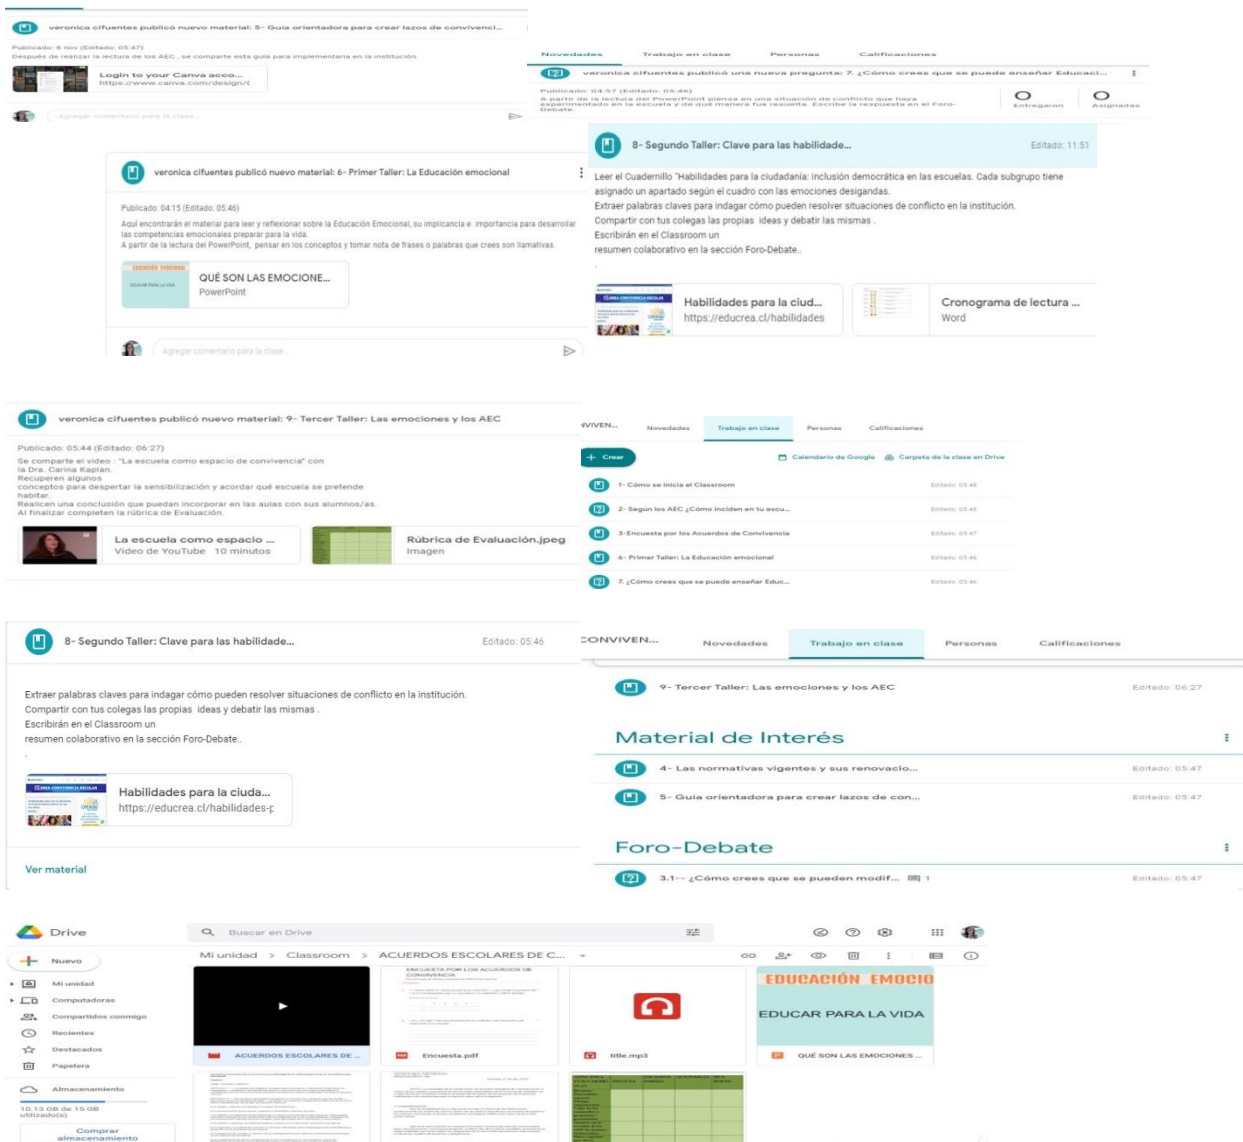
veronica cifuentes publicó nuevo material: 5- Guía orientadora para crear lazos de convivenci...

Publicado: 8 nov (Editado: 05:47)
Después de realizar la lectura de los AEC , se comparte esta guía para implementarla en la institución.

Login to your Canva acco...
https://www.canva.com/design/

Agregar comentario para la clase...

Novedades Trabajo en clase Personas Calificaciones

veronica cifuentes publicó una nueva pregunta: 7. ¿Cómo crees que se puede enseñar Educaci...

Publicado: 04:57 (Editado: 05:46)
A partir de la lectura del PowerPoint piensa en una situación de conflicto que haya experimentado en la escuela y de qué manera fue resuelta. Escribe la respuesta en el Foro-Debate.

0 Entregaron
0 Asignadas

veronica cifuentes publicó nuevo material: 6- Primer Taller: La Educación emocional

Publicado: 04:15 (Editado: 05:46)
Aquí encontrarán el material para leer y reflexionar sobre la Educación Emocional, su implicancia e importancia para desarrollar las competencias emocionales preparar para la vida.
A partir de la lectura del PowerPoint, pensar en los conceptos y tomar nota de frases o palabras que crees sen llamativas.

EDUCACIÓN EMOCIONAL
EDUCAR PARA LA VIDA
QUÉ SON LAS EMOCIONE...
PowerPoint

Agregar comentario para la clase...

8- Segundo Taller: Clave para las habilidade...
Editado: 11:51

Leer el Cuadernillo "Habilidades para la ciudadanía: inclusión democrática en las escuelas. Cada subgrupo tiene asignado un apartado según el cuadro con las emociones designadas.
Extraer palabras claves para indagar cómo pueden resolver situaciones de conflicto en la institución.
Compartir con tus colegas las propias ideas y debatir las mismas .
Escribirán en el Classroom un
resumen colaborativo en la sección Foro-Debate..

Habilidades para la ciud...
https://educrea.cl/habilidades

Cronograma de lectura ...
Word

veronica cifuentes publicó nuevo material: 9- Tercer Taller: Las emociones y los AEC

Publicado: 05:44 (Editado: 06:27)
Se comparte el video : "La escuela como espacio de convivencia" con la Dra. Carina Kaplan.
Recuperen algunos conceptos para despertar la sensibilización y acordar qué escuela se pretende habitar.
Realicen una conclusión que puedan incorporar en las aulas con sus alumnos/as.
Al finalizar completen la rúbrica de Evaluación.

La escuela como espacio ...
Video de YouTube 10 minutos

Rúbrica de Evaluación.jpeg
Imagen

NVIVEN... Novedades Trabajo en clase Personas Calificaciones

+ Crear
Calendario de Google
Carpeta de la clase en Drive

1- Cómo se inicia el Classroom Editado: 05:48
2- Según los AEC ¿Cómo inciden en tu escu... Editado: 05:46
3-Encuesta por los Acuerdos de Convivencia Editado: 05:47
6- Primer Taller: La Educación emocional Editado: 05:46
7. ¿Cómo crees que se puede enseñar Educ... Editado: 05:46

8- Segundo Taller: Clave para las habilidade...
Editado: 05:46

Extraer palabras claves para indagar cómo pueden resolver situaciones de conflicto en la institución.
Compartir con tus colegas las propias ideas y debatir las mismas .
Escribirán en el Classroom un
resumen colaborativo en la sección Foro-Debate..

Habilidades para la ciuda...
https://educrea.cl/habilidades-p

Ver material

CONVIVEN... Novedades Trabajo en clase Personas Calificaciones

9- Tercer Taller: Las emociones y los AEC Editado: 06:27

Material de Interés

4- Las normativas vigentes y sus renovacio... Editado: 05:47
5- Guía orientadora para crear lazos de con... Editado: 05:47

Foro-Debate

3.1-- ¿Cómo crees que se pueden modif... 1 Editado: 05:47

Drive
Buscar en Drive
Nuevo
Mi unidad
Computadoras
Compartidos conmigo
Recientes
Destacados
Papelera
Almacenamiento
10.13 GB de 15 GB utilizado(s)
Comprar almacenamiento

Mi unidad > Classroom > ACUERDOS ESCOLARES DE C...

ACUERDOS ESCOLARES DE ...
ENCUESTA POR LOS ACUERDOS DE CONVIVENCIA
Encuesta.pdf
title.mp3
EDUCACIÓN EMOCIO
EDUCAR PARA LA VIDA
QUÉ SON LAS EMOCIONES ...